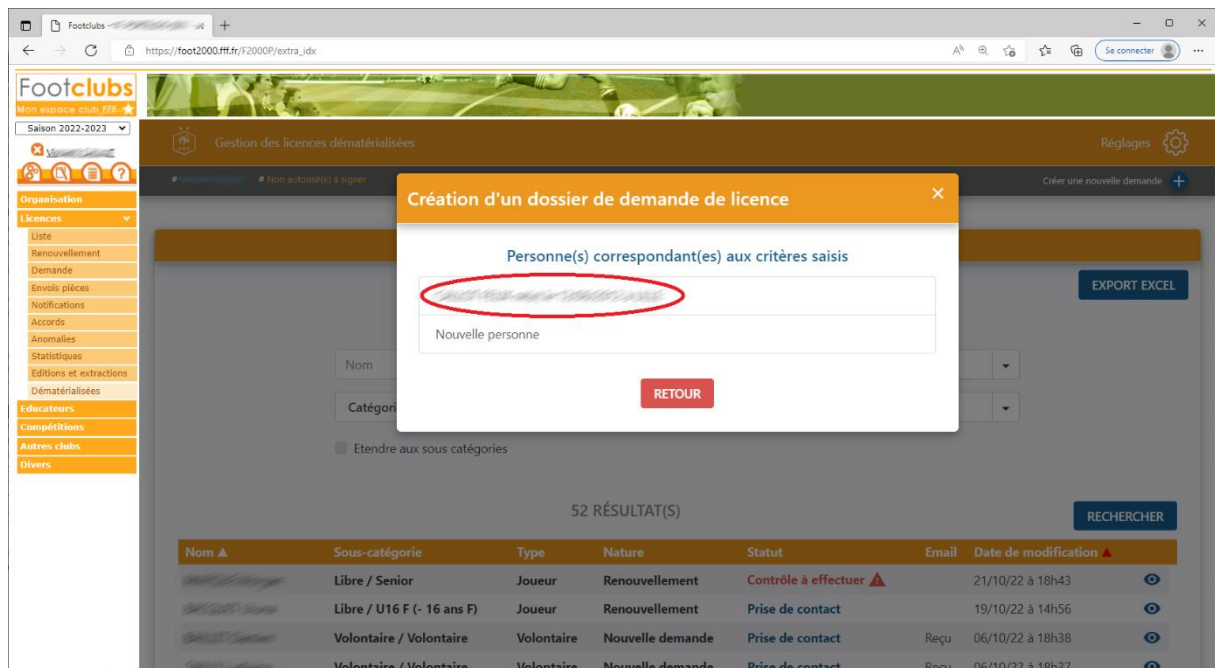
Footclubs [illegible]

https://foot2000.fff.fr/F2000P/extra_idx

Se connecter

Footclubs
Mon espace club FFF

Saison 2022-2023

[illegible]

Organisation
Licences
Liste
Renouvellement
Demande
Envois pièces
Notifications
Accords
Anomalies
Statistiques
Editions et extractions
Dématérialisées
Educateurs
Compétitions
Autres clubs
Divers

Gestion des licences dématérialisées

Réglages

# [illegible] # Non autorisé(e) à signer

Créer une nouvelle demande

Création d'un dossier de demande de licence

×

Personne(s) correspondant(es) aux critères saisis

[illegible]

Nouvelle personne

RETOUR

EXPORT EXCEL

Nom

Catégori

Etendre aux sous catégories

52 RÉSULTAT(S)

RECHERCHER

| Nom ▲ | Sous-catégorie | Type | Nature | Statut | Email | Date de modification ▲ | |
|---|---|---|---|---|---|---|---|
| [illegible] | Libre / Senior | Joueur | Renouvellement | Contrôle à effectuer | | 21/10/22 à 18h43 | |
| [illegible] | Libre / U16 F (- 16 ans F) | Joueur | Renouvellement | Prise de contact | | 19/10/22 à 14h56 | |
| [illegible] | Volontaire / Volontaire | Volontaire | Nouvelle demande | Prise de contact | Reçu | 06/10/22 à 18h38 | |
| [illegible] | Volontaire / Volontaire | Volontaire | Nouvelle demande | Prise de contact | Reçu | 06/10/22 à 18h37 | |